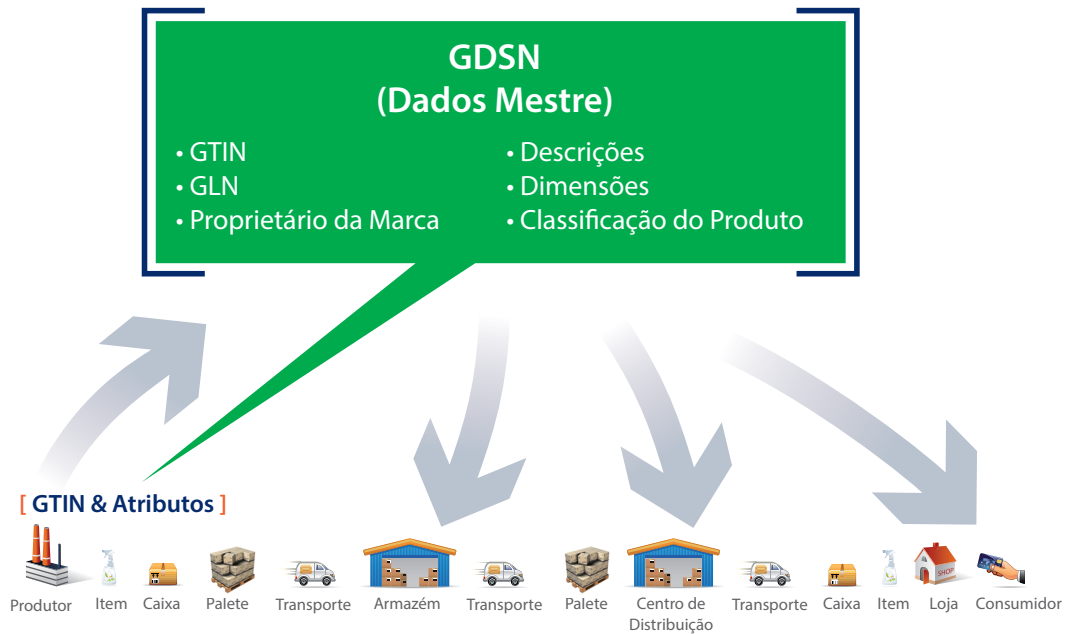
GDSN
(Dados Mestre)

• GTIN
• GLN
• Proprietário da Marca

• Descrições
• Dimensões
• Classificação do Produto

[ GTIN & Atributos ]

SHOP

Produtor Item Caixa Palete Transporte Armazém Transporte Palete Centro de Distribuição Transporte Caixa Item Loja Consumidor